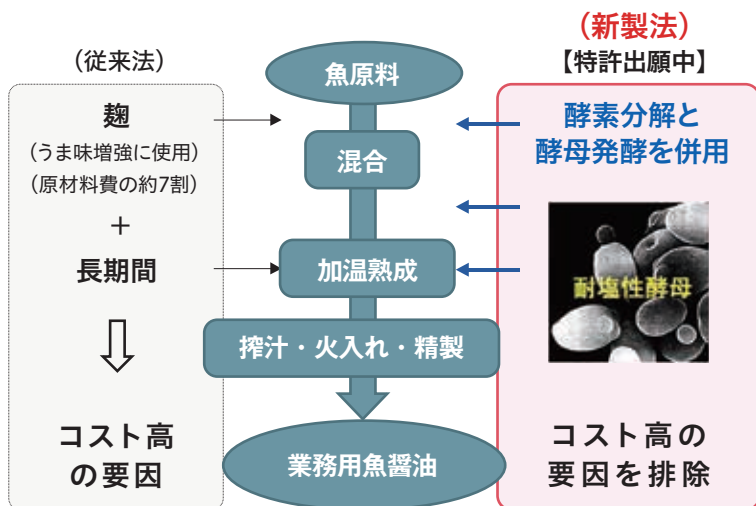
（従来法）

麹
（うま味増強に使用）
（原材料費の約7割）
＋
長期間
⇩
コスト高の要因

魚原料
混合
加温熟成
搾汁・火入れ・精製
業務用魚醤油

（新製法）
【特許出願中】

酵素分解と酵母発酵を併用

耐塩性酵母

コスト高の要因を排除